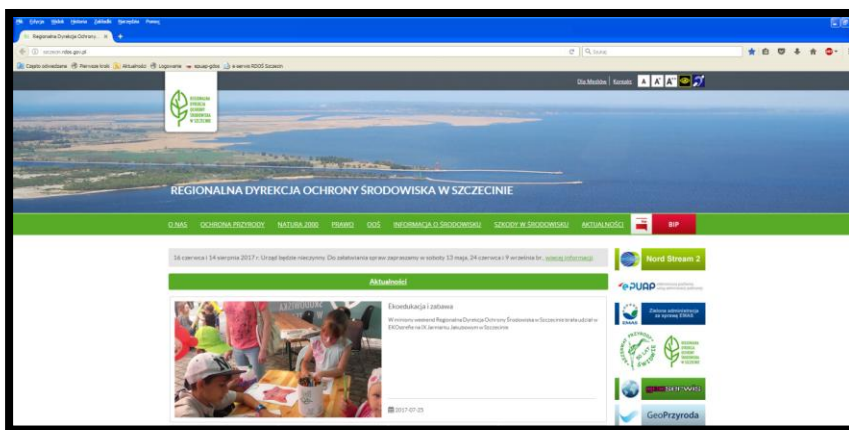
Edycja Widok Historia Zakładki Narzędzia Pomoc

Regionalna Dyrekcja Ochrony...

szczecin.rdos.gov.pl

Szukaj

Często odwiedzane Pierwsze kroki Aktualności Logowanie epuap-gdos e-serwis RDOŚ Szczecin

Dla Mediów | Kontakt A A A

REGIONALNA DYREKCJA OCHRONY ŚRODOWISKA W SZCZECINIE

REGIONALNA DYREKCJA OCHRONY ŚRODOWISKA W SZCZECINIE

O NAS OCHRONA PRZYRODY NATURA 2000 PRAWO OOŚ INFORMACJA O ŚRODOWISKU SZKODY W ŚRODOWISKU AKTUALNOŚCI BIP

16 czerwca i 14 sierpnia 2017 r. Urząd będzie nieczynny. Do załatwiania spraw zapraszamy w soboty 13 maja, 24 czerwca i 9 września br. więcej informacji

Aktualności

Ekoedukacja i zabawa

W miniony weekend Regionalna Dyrekcja Ochrony Środowiska w Szczecinie brała udział w EKOstrefie na IX Jarmarku Jakubowym w Szczecinie.

2017-07-25

Nord Stream 2

ePUAP

Zielona administracja ze sprawą EMAS

EMAS

GeoPrzyroda